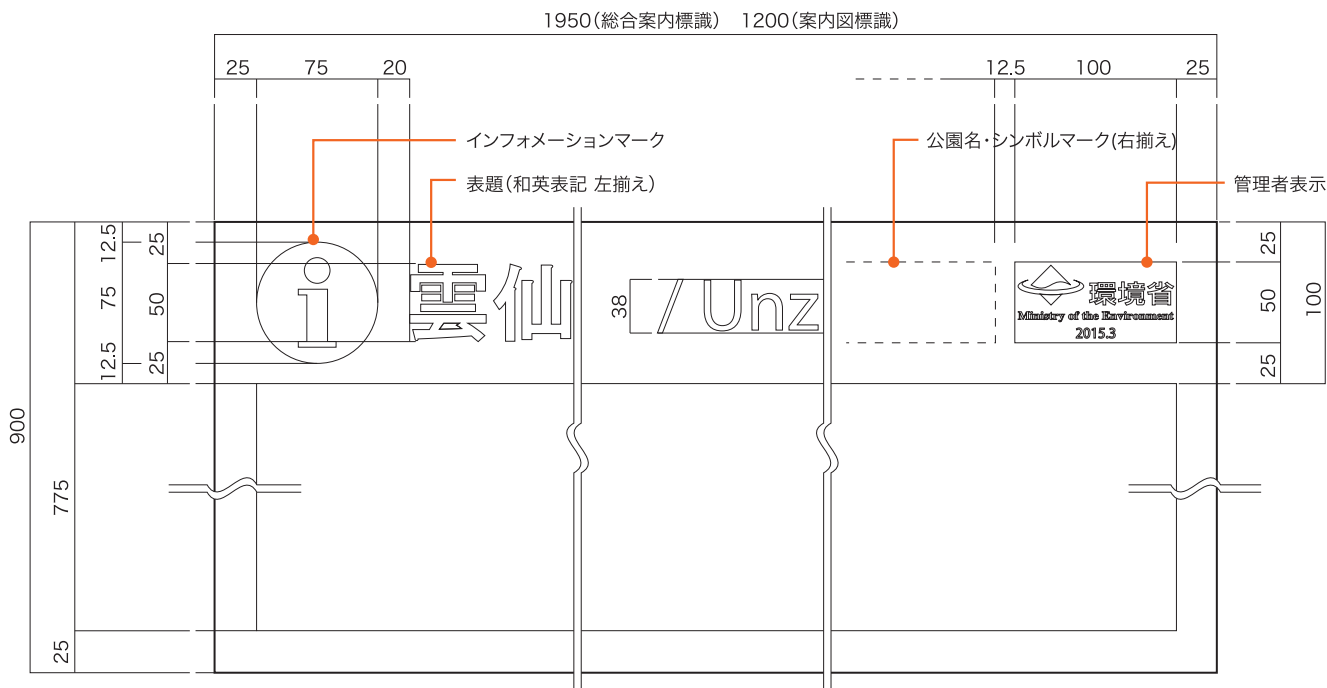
1950(総合案内標識)　1200(案内図標識)

25　75　20

12.5　100　25

インフォメーションマーク

表題(和英表記 左揃え)

公園名・シンボルマーク(右揃え)

管理者表示

12.5　25

75　50

12.5　25

i 雲仙

38　/ Unz

環境省
Ministry of the Environment
2015.3

25

50　100

25

900

775

25